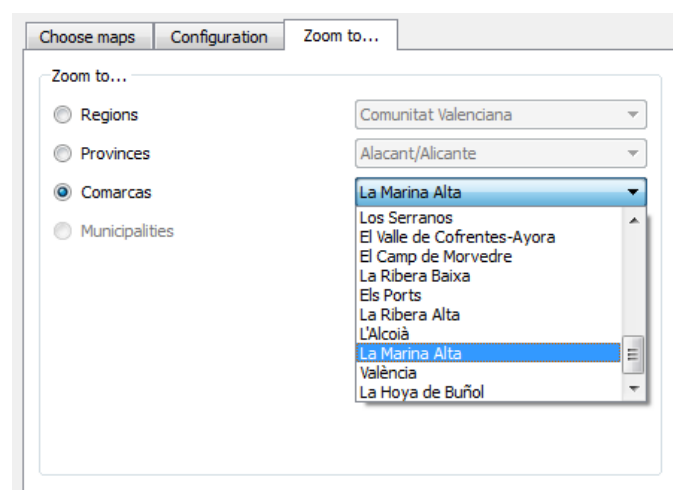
Choose maps
Configuration
Zoom to...

Zoom to...

Regions
Comunitat Valenciana

Provinces
Alacant/Alicante

Comarcas
La Marina Alta

Municipalities

Los Serranos
El Valle de Cofrentes-Ayora
El Camp de Morvedre
La Ribera Baixa
Els Ports
La Ribera Alta
L'Alcoià
La Marina Alta
València
La Hoya de Buñol